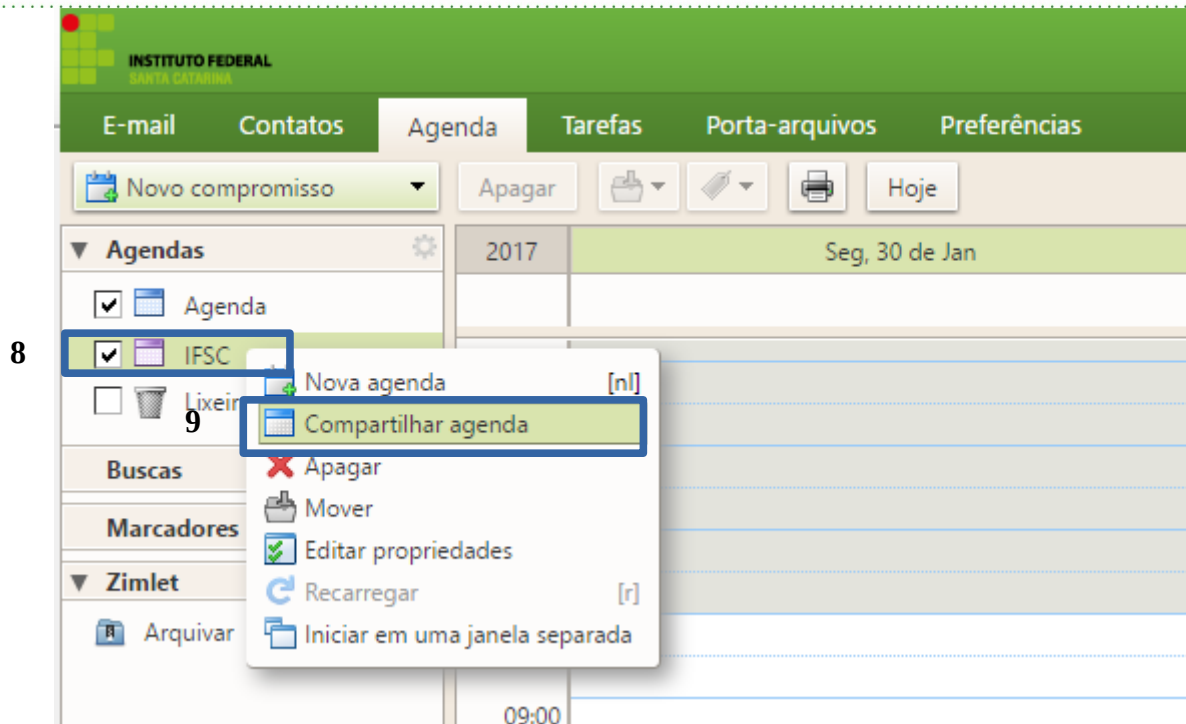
INSTITUTO FEDERAL
SANTA CATARINA

E-mail Contatos Agenda Tarefas Porta-arquivos Preferências

Novo compromisso Apagar Hoje

Agendas

2017 Seg, 30 de Jan

Agenda

8

IFSC

Lixeira

9

Nova agenda [nl]

Compartilhar agenda

Apagar

Mover

Editar propriedades

Recarregar [r]

Iniciar em uma janela separada

Buscas

Marcadores

Zimlet

Arquivar

09:00